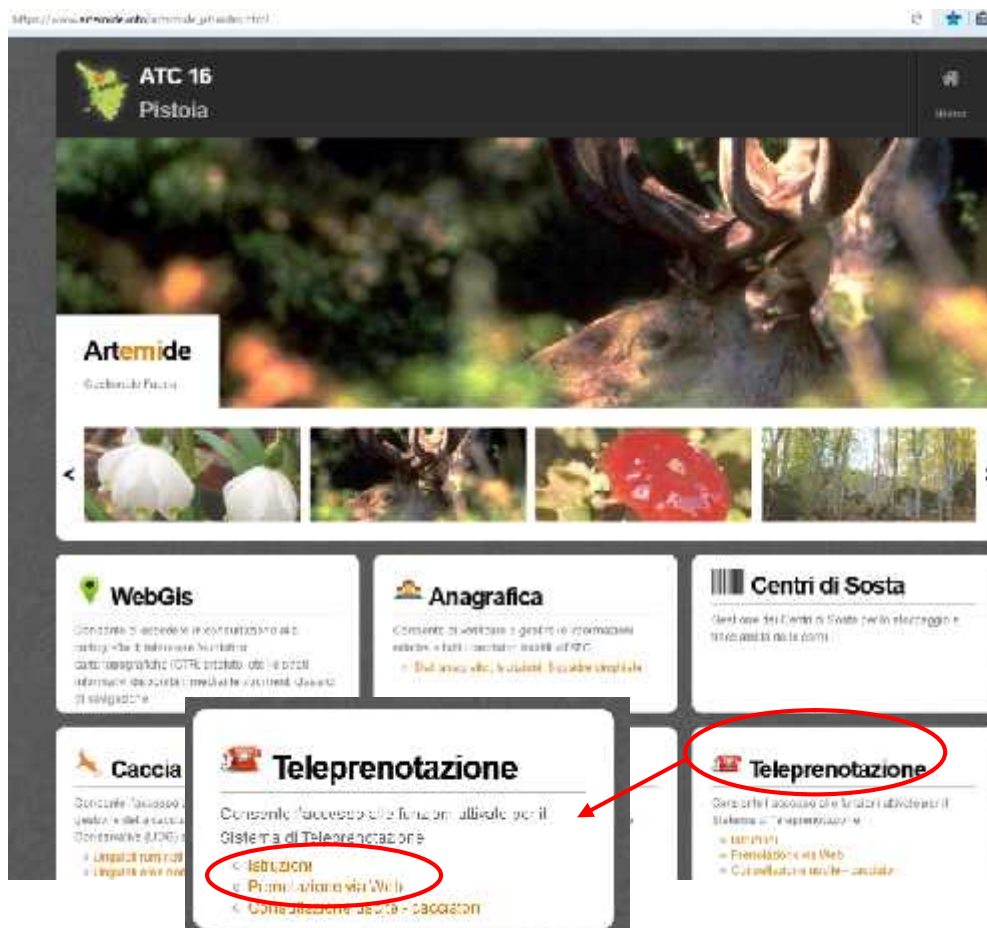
https://www.artemide.info/artemide_pistoia.html

ATC 16
Pistoia

Home

Artemide
Gestione di Fauna

WebGis
Consente di accedere in consultazione alla cartografia di interesse faunistico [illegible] (CTR, ortofoto, etc.) e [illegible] informative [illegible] consente di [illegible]

Anagrafica
Consente di verificare e gestire le informazioni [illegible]
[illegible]

Centri di Sosta
Gestione dei Centri di Sosta per lo stoccaggio e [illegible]

Caccia
Consente l'accesso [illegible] gestione della caccia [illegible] Conservativo (UDG) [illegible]
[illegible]
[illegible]

Teleprenotazione
Consente l'accesso alle funzioni attivate per il Sistema di Teleprenotazione
Istruzioni
Prenotazione via Web
Consultazione uscite - cacciatori

Teleprenotazione
Consente l'accesso alle funzioni attivate per il Sistema di Teleprenotazione
Istruzioni
Prenotazione via Web
Consultazione uscite - cacciatori